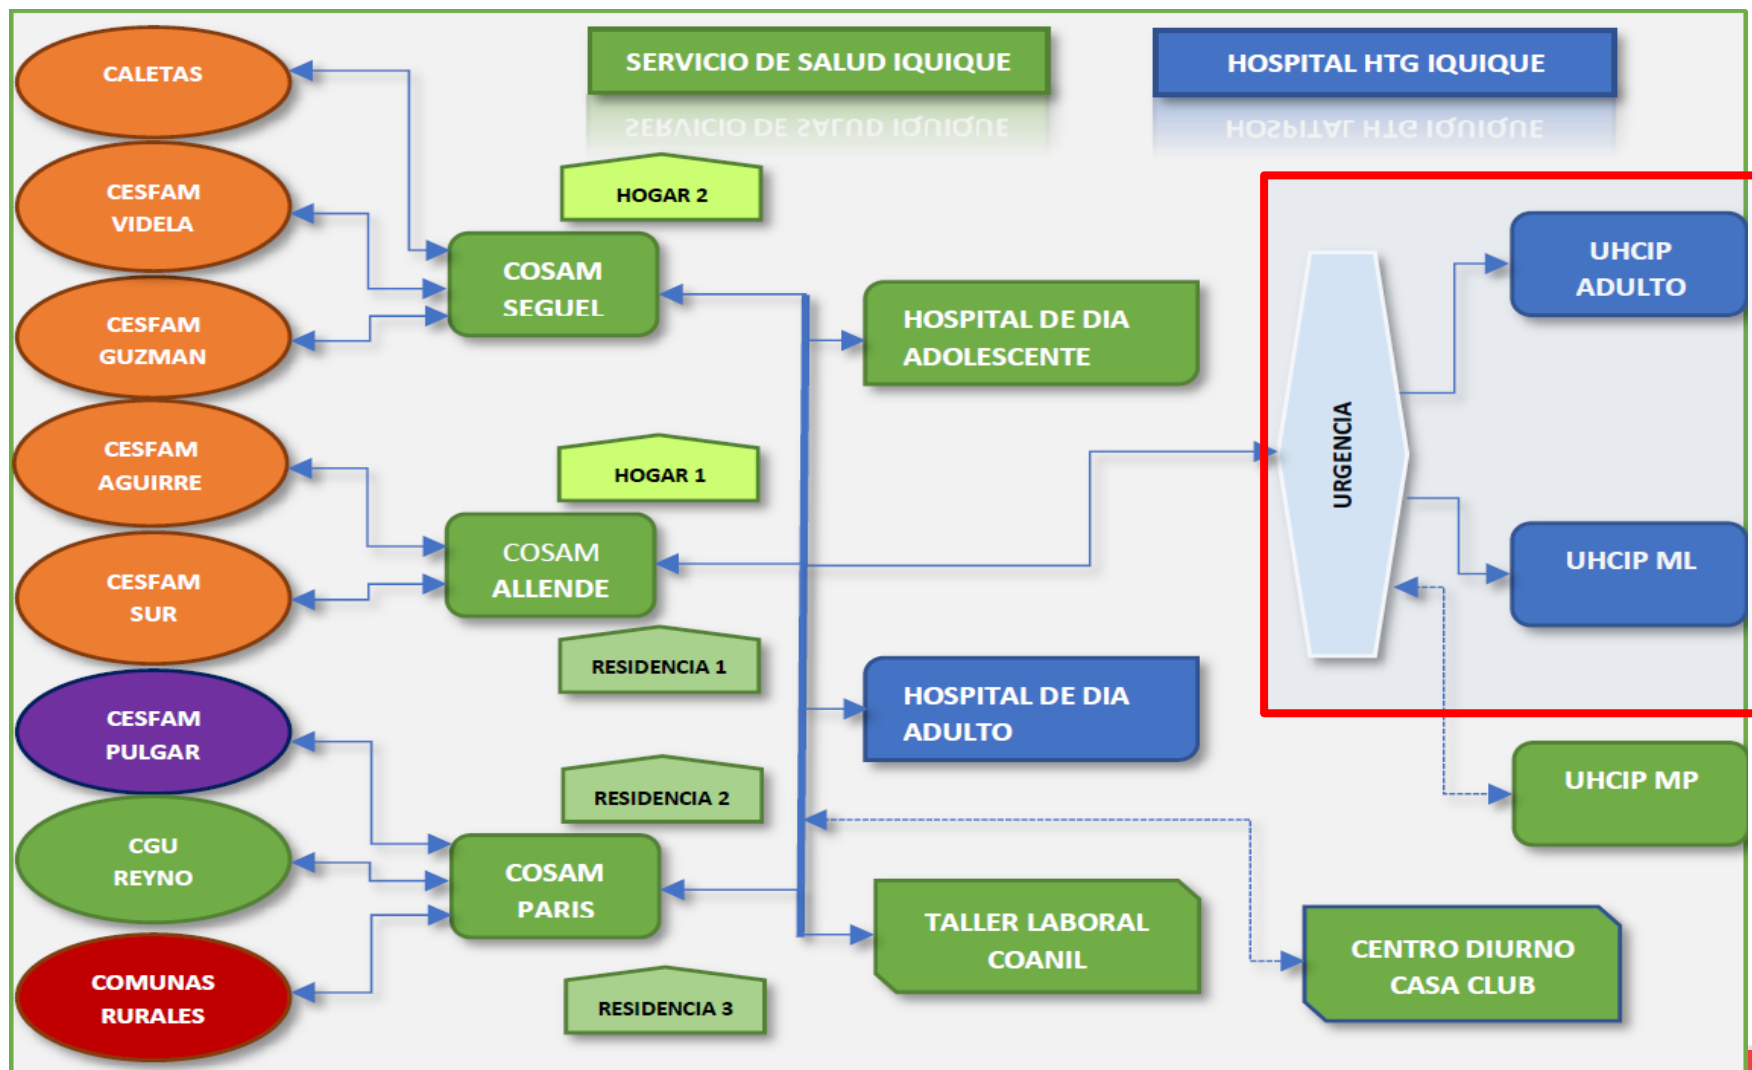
SERVICIO DE SALUD IQUIQUE

HOSPITAL HTG IQUIQUE

CALETAS

CESFAM VIDELA

CESFAM GUZMAN

CESFAM AGUIRRE

CESFAM SUR

CESFAM PULGAR

CGU REYNO

COMUNAS RURALES

HOGAR 2

COSAM SEGUEL

HOGAR 1

COSAM ALLENDE

RESIDENCIA 1

RESIDENCIA 2

COSAM PARIS

RESIDENCIA 3

HOSPITAL DE DIA ADOLESCENTE

HOSPITAL DE DIA ADULTO

TALLER LABORAL COANIL

URGENCIA

UHCIP ADULTO

UHCIP ML

UHCIP MP

CENTRO DIURNO CASA CLUB